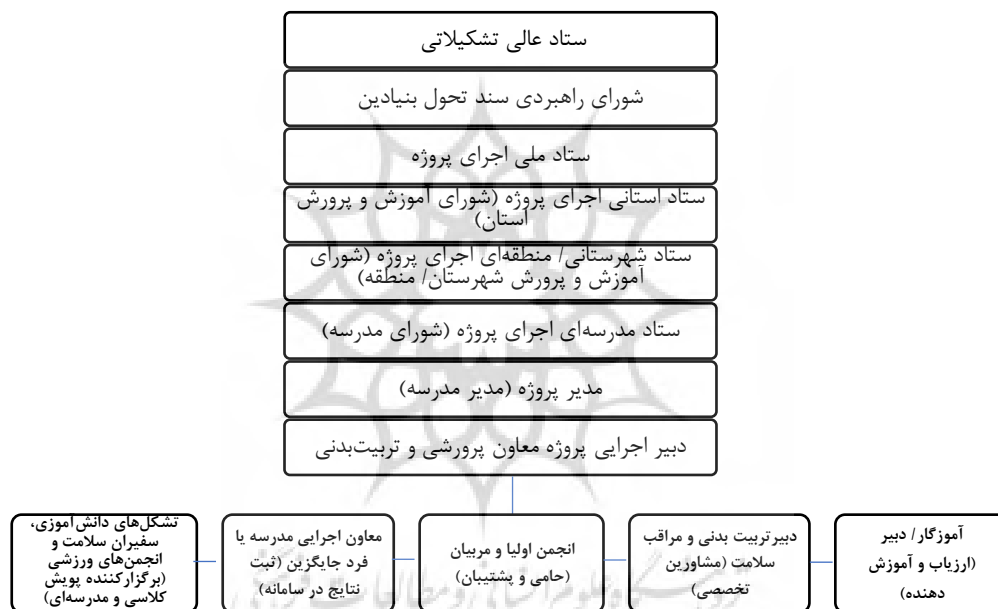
ستاد عالی تشکیلاتی

شورای راهبردی سند تحول بنیادین

ستاد ملی اجرای پروژه

ستاد استانی اجرای پروژه (شورای آموزش و پرورش استان)

ستاد شهرستانی/ منطقه‌ای اجرای پروژه (شورای آموزش و پرورش شهرستان/ منطقه)

ستاد مدرسه‌ای اجرای پروژه (شورای مدرسه)

مدیر پروژه (مدیر مدرسه)

دبیر اجرایی پروژه معاون پرورشی و تربیت‌بدنی

آموزگار/ دبیر (ارزیاب و آموزش دهنده)

دبیرتربیت بدنی و مراقب سلامت (مشاورین تخصصی)

انجمن اولیا و مربیان (حامی و پشتیبان)

معاون اجرایی مدرسه یا فرد جایگزین (ثبت نتایج در سامانه)

تشکل‌های دانش‌آموزی، سفیران سلامت و انجمن‌های ورزشی (برگزارکننده پویش کلاسی و مدرسه‌ای)